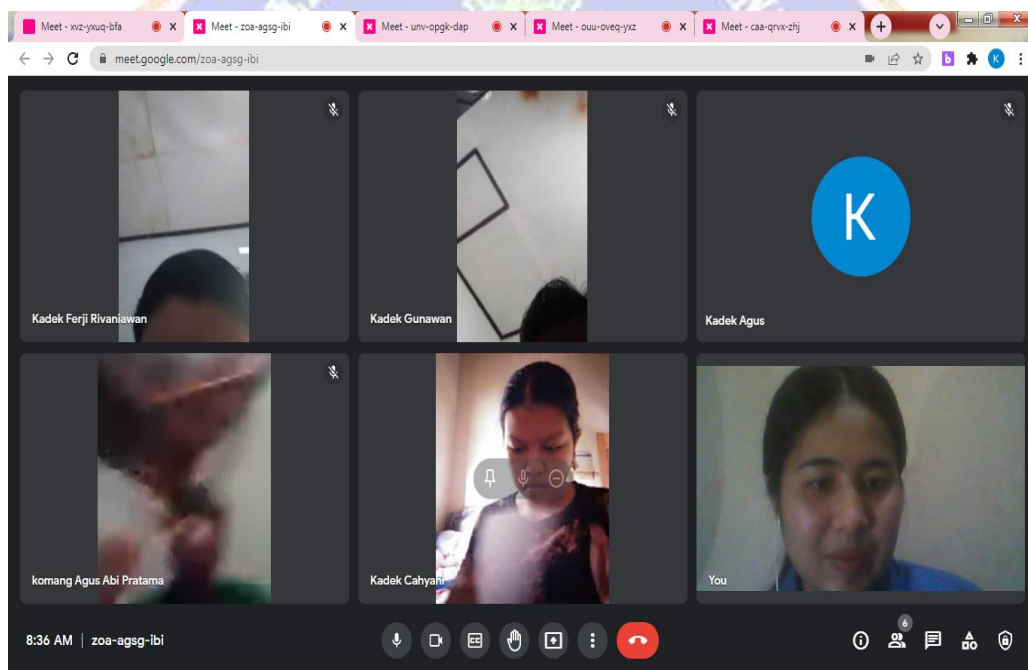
Meet - xvz-yxuq-bfa
Meet - zoa-agsg-ibi
Meet - unv-opgk-dap
Meet - ouu-oveq-yxz
Meet - caa-qrvx-zhj

meet.google.com/zoa-agsg-ibi

Kadek Ferji Rivaniawan
Kadek Gunawan
K
Kadek Agus
komang Agus Abi Pratama
Kadek Cahyani
You

8:36 AM | zoa-agsg-ibi
6